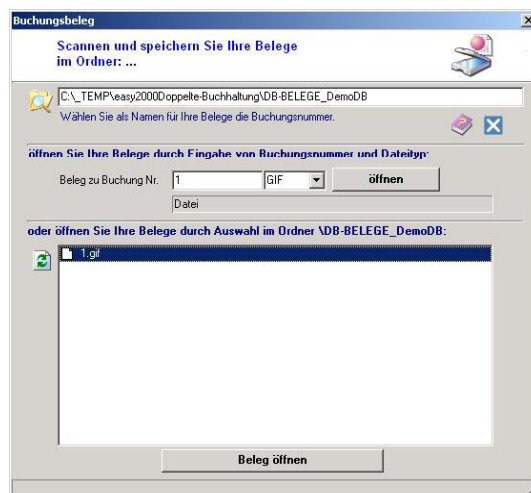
Buchungsbeleg

Scannen und speichern Sie Ihre Belege im Ordner: ...

C:\_TEMP\easy2000Doppelte-Buchhaltung\DB-BELEGE_DemoDB

Wählen Sie als Namen für Ihre Belege die Buchungsnummer.

öffnen Sie Ihre Belege durch Eingabe von Buchungsnummer und Dateityp:

Beleg zu Buchung Nr. 1 GIF öffnen

Datei

oder öffnen Sie Ihre Belege durch Auswahl im Ordner \DB-BELEGE_DemoDB:

1.gif

Beleg öffnen